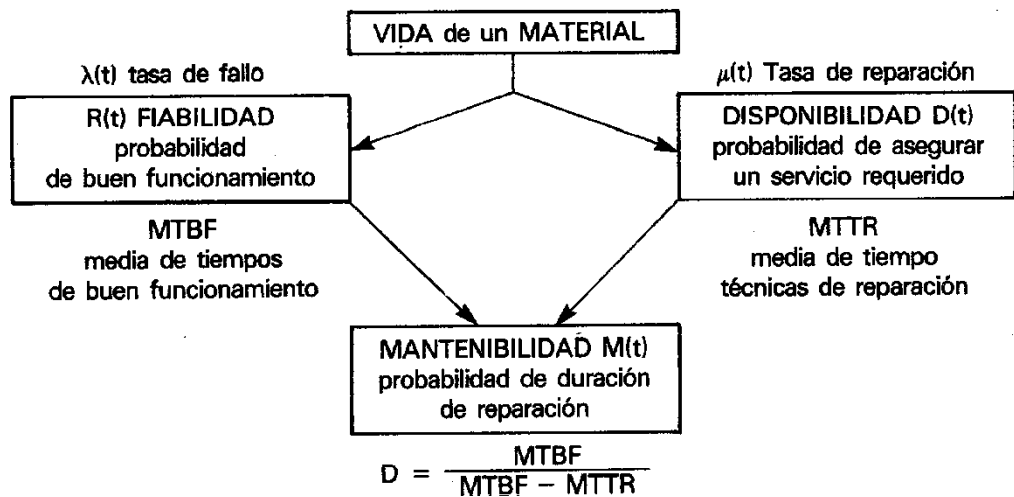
VIDA de un MATERIAL

λ(t) tasa de fallo

μ(t) Tasa de reparación

R(t) FIABILIDAD
probabilidad
de buen funcionamiento

DISPONIBILIDAD D(t)
probabilidad de asegurar
un servicio requerido

MTBF
media de tiempos
de buen funcionamiento

MTTR
media de tiempo
técnicas de reparación

MANTENIBILIDAD M(t)
probabilidad de duración
de reparación

$D = \frac{MTBF}{MTBF - MTTR}$